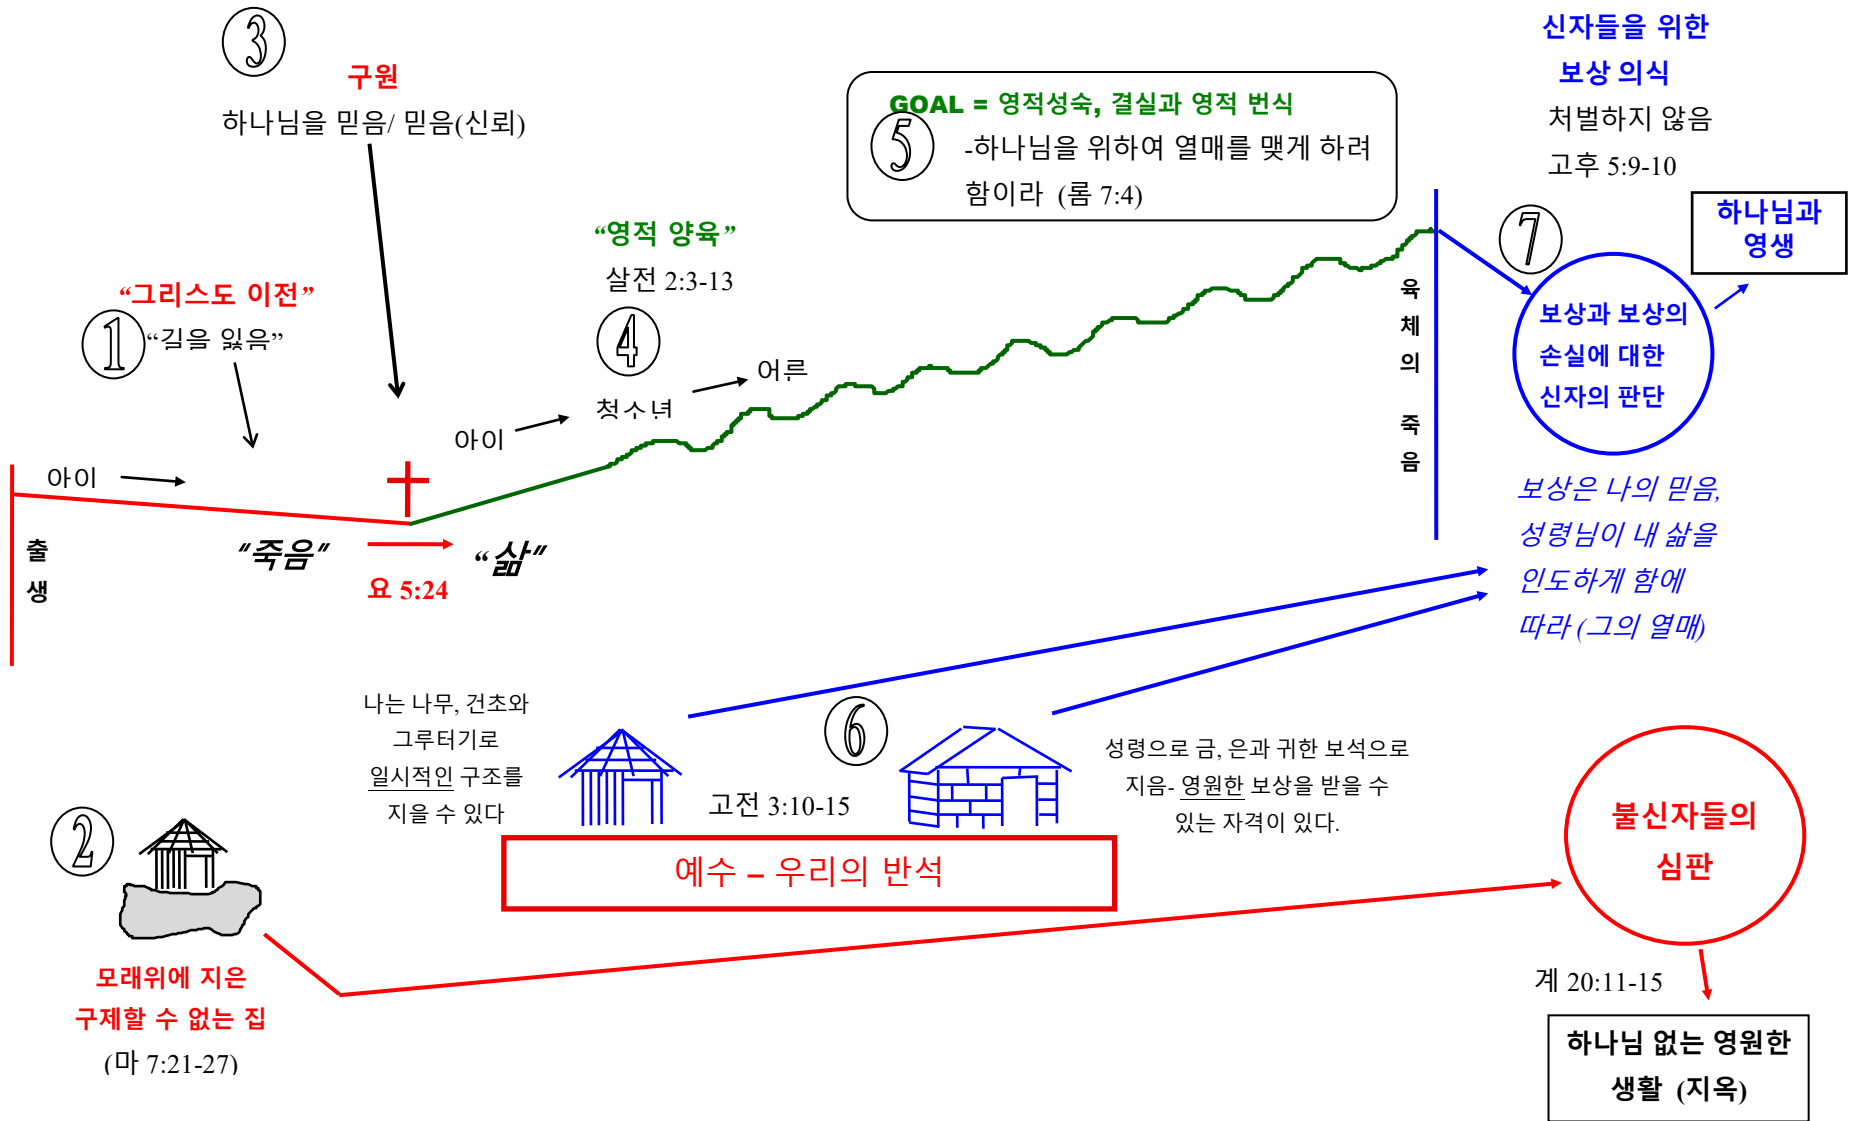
③
구원
하나님을 믿음/ 믿음(신뢰)

GOAL = 영적성숙, 결실과 영적 번식
⑤ -하나님을 위하여 열매를 맺게 하려 함이라 (롬 7:4)

신자들을 위한 보상 의식
처벌하지 않음
고후 5:9-10

하나님과 영생

"영적 양육"
살전 2:3-13

"그리스도 이전"
① "길을 잃음"

④

어른
청소녀
아이

육체의 죽음

⑦

보상과 보상의 손실에 대한 신자의 판단

아이

출생

"죽음"
"삶"
요 5:24

보상은 나의 믿음, 성령님이 내 삶을 인도하게 함에 따라 (그의 열매)

나는 나무, 건초와 그루터기로 일시적인 구조를 지을 수 있다

⑥

고전 3:10-15

성령으로 금, 은과 귀한 보석으로 지음- 영원한 보상을 받을 수 있는 자격이 있다.

②

예수 – 우리의 반석

불신자들의 심판

모래위에 지은 구제할 수 없는 집
(마 7:21-27)

계 20:11-15

하나님 없는 영원한 생활 (지옥)